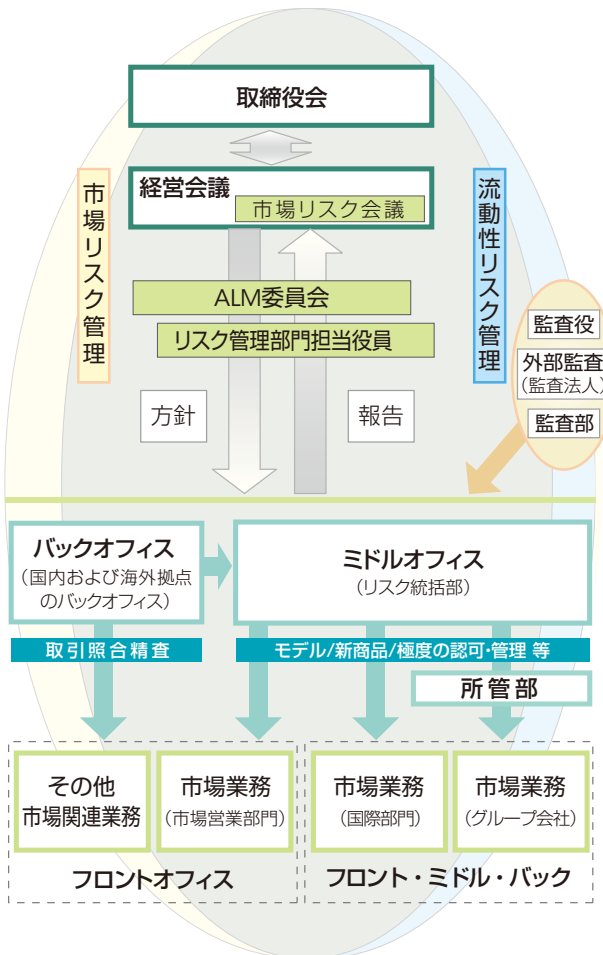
取締役会

経営会議

市場リスク会議

市場リスク管理

流動性リスク管理

ALM委員会

リスク管理部門担当役員

方針

報告

監査役

外部監査
（監査法人）

監査部

バックオフィス
（国内および海外拠点のバックオフィス）

ミドルオフィス
（リスク統括部）

取引照合精査

モデル/新商品/極度の認可・管理 等

所管部

その他
市場関連業務

市場業務
（市場営業部門）

市場業務
（国際部門）

市場業務
（グループ会社）

フロントオフィス

フロント・ミドル・バック